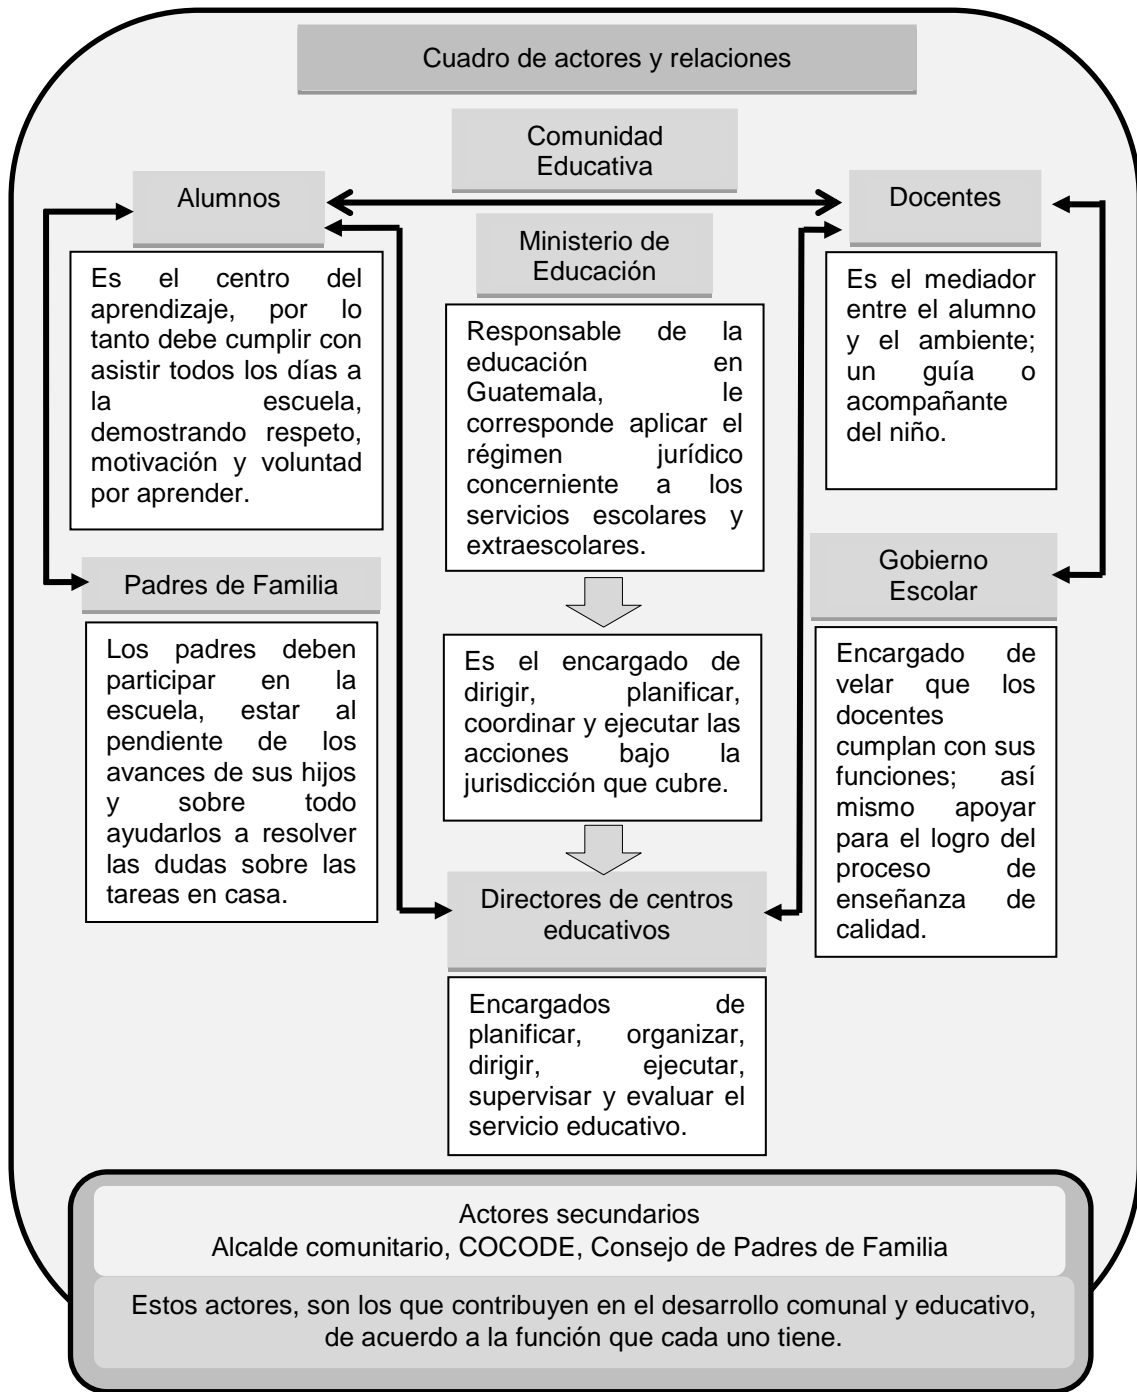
Cuadro de actores y relaciones

Comunidad Educativa

Alumnos

Es el centro del aprendizaje, por lo tanto debe cumplir con asistir todos los días a la escuela, demostrando respeto, motivación y voluntad por aprender.

Ministerio de Educación

Responsable de la educación en Guatemala, le corresponde aplicar el régimen jurídico concerniente a los servicios escolares y extraescolares.

Docentes

Es el mediador entre el alumno y el ambiente; un guía o acompañante del niño.

Padres de Familia

Los padres deben participar en la escuela, estar al pendiente de los avances de sus hijos y sobre todo ayudarlos a resolver las dudas sobre las tareas en casa.

Es el encargado de dirigir, planificar, coordinar y ejecutar las acciones bajo la jurisdicción que cubre.

Gobierno Escolar

Encargado de velar que los docentes cumplan con sus funciones; así mismo apoyar para el logro del proceso de enseñanza de calidad.

Directores de centros educativos

Encargados de planificar, organizar, dirigir, ejecutar, supervisar y evaluar el servicio educativo.

Actores secundarios
Alcalde comunitario, COCODE, Consejo de Padres de Familia

Estos actores, son los que contribuyen en el desarrollo comunal y educativo, de acuerdo a la función que cada uno tiene.